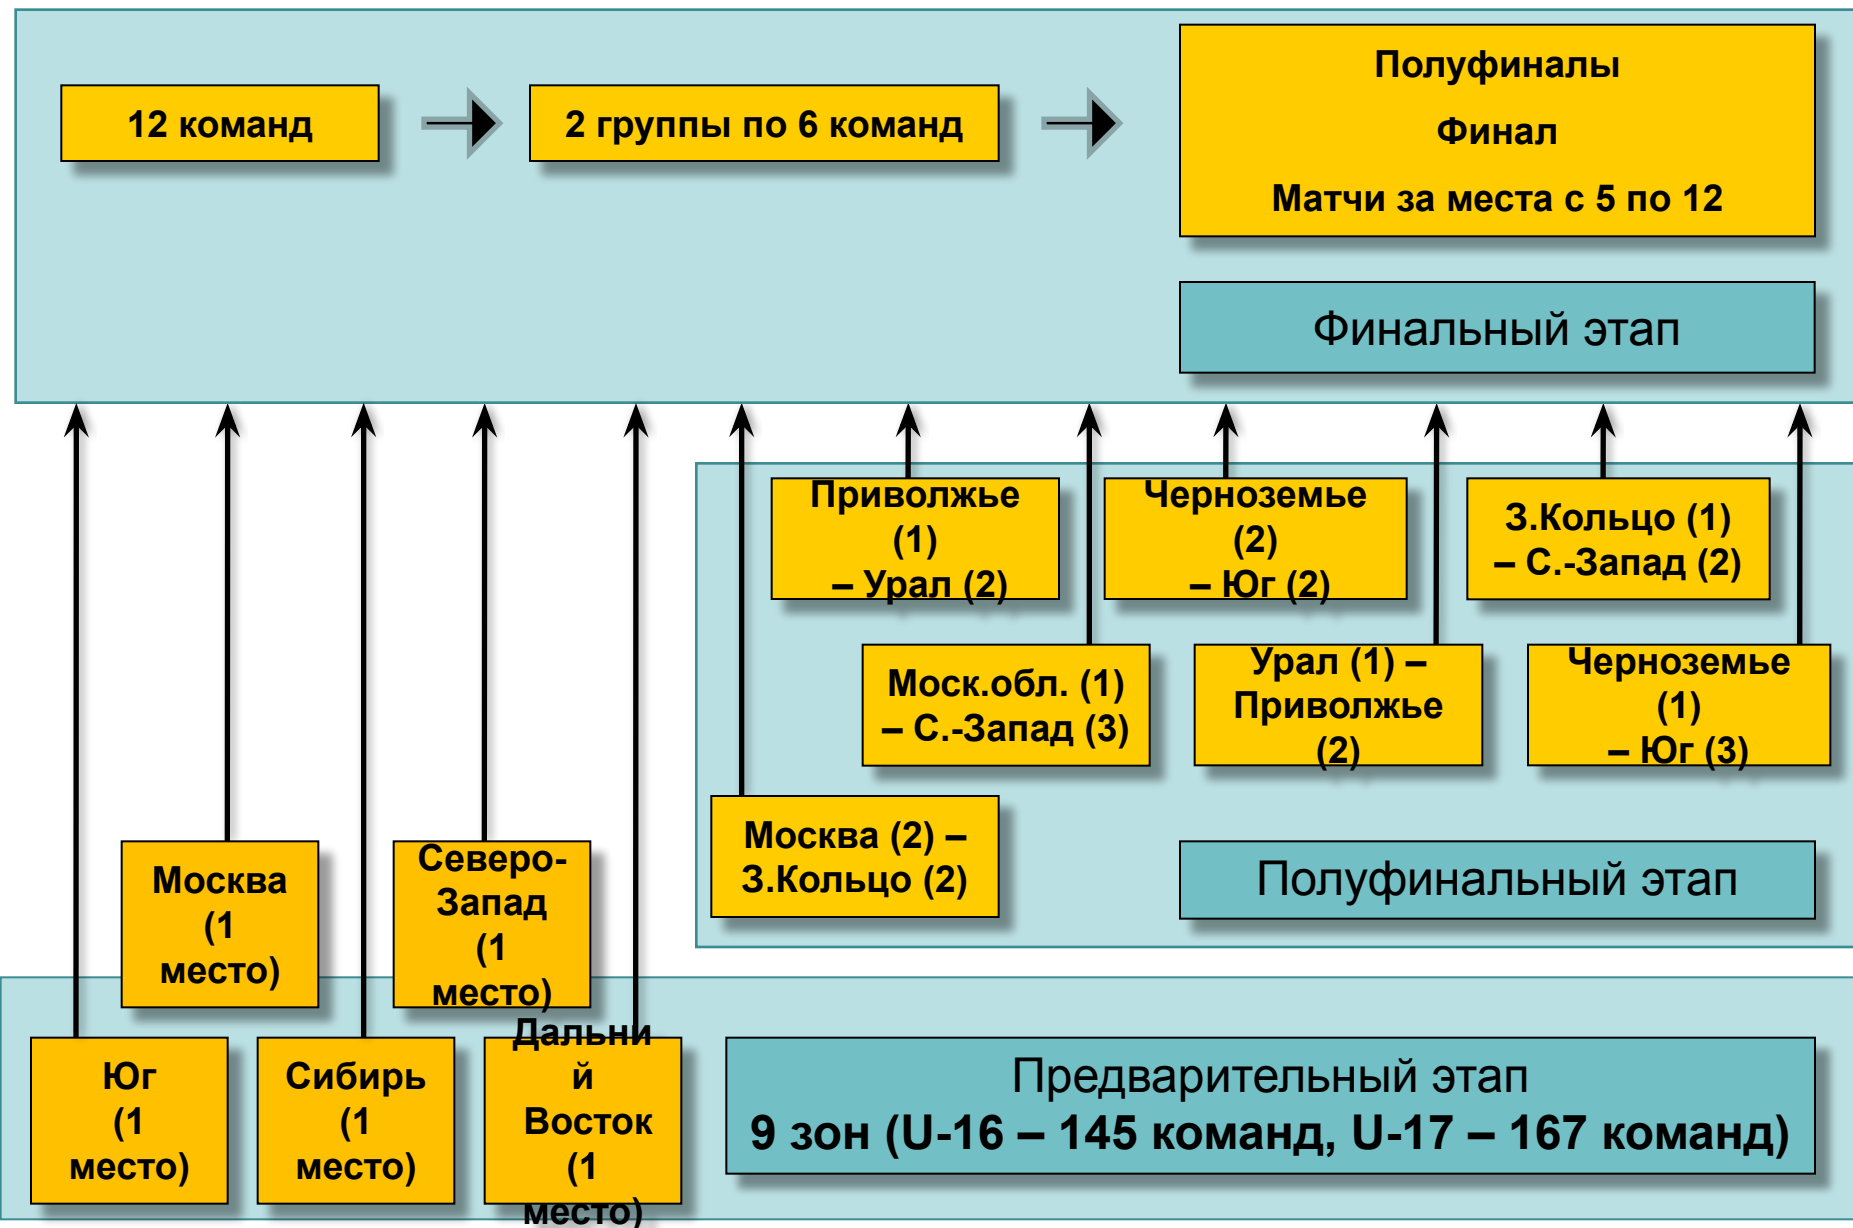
12 команд

2 группы по 6 команд

Полуфиналы
Финал
Матчи за места с 5 по 12

Финальный этап

Приволжье (1) – Урал (2)

Черноземье (2) – Юг (2)

З.Кольцо (1) – С.-Запад (2)

Моск.обл. (1) – С.-Запад (3)

Урал (1) – Приволжье (2)

Черноземье (1) – Юг (3)

Москва (2) – З.Кольцо (2)

Полуфинальный этап

Москва (1 место)

Северо-Запад (1 место)

Юг (1 место)

Сибирь (1 место)

Дальний Восток (1 место)

Предварительный этап
9 зон (U-16 – 145 команд, U-17 – 167 команд)